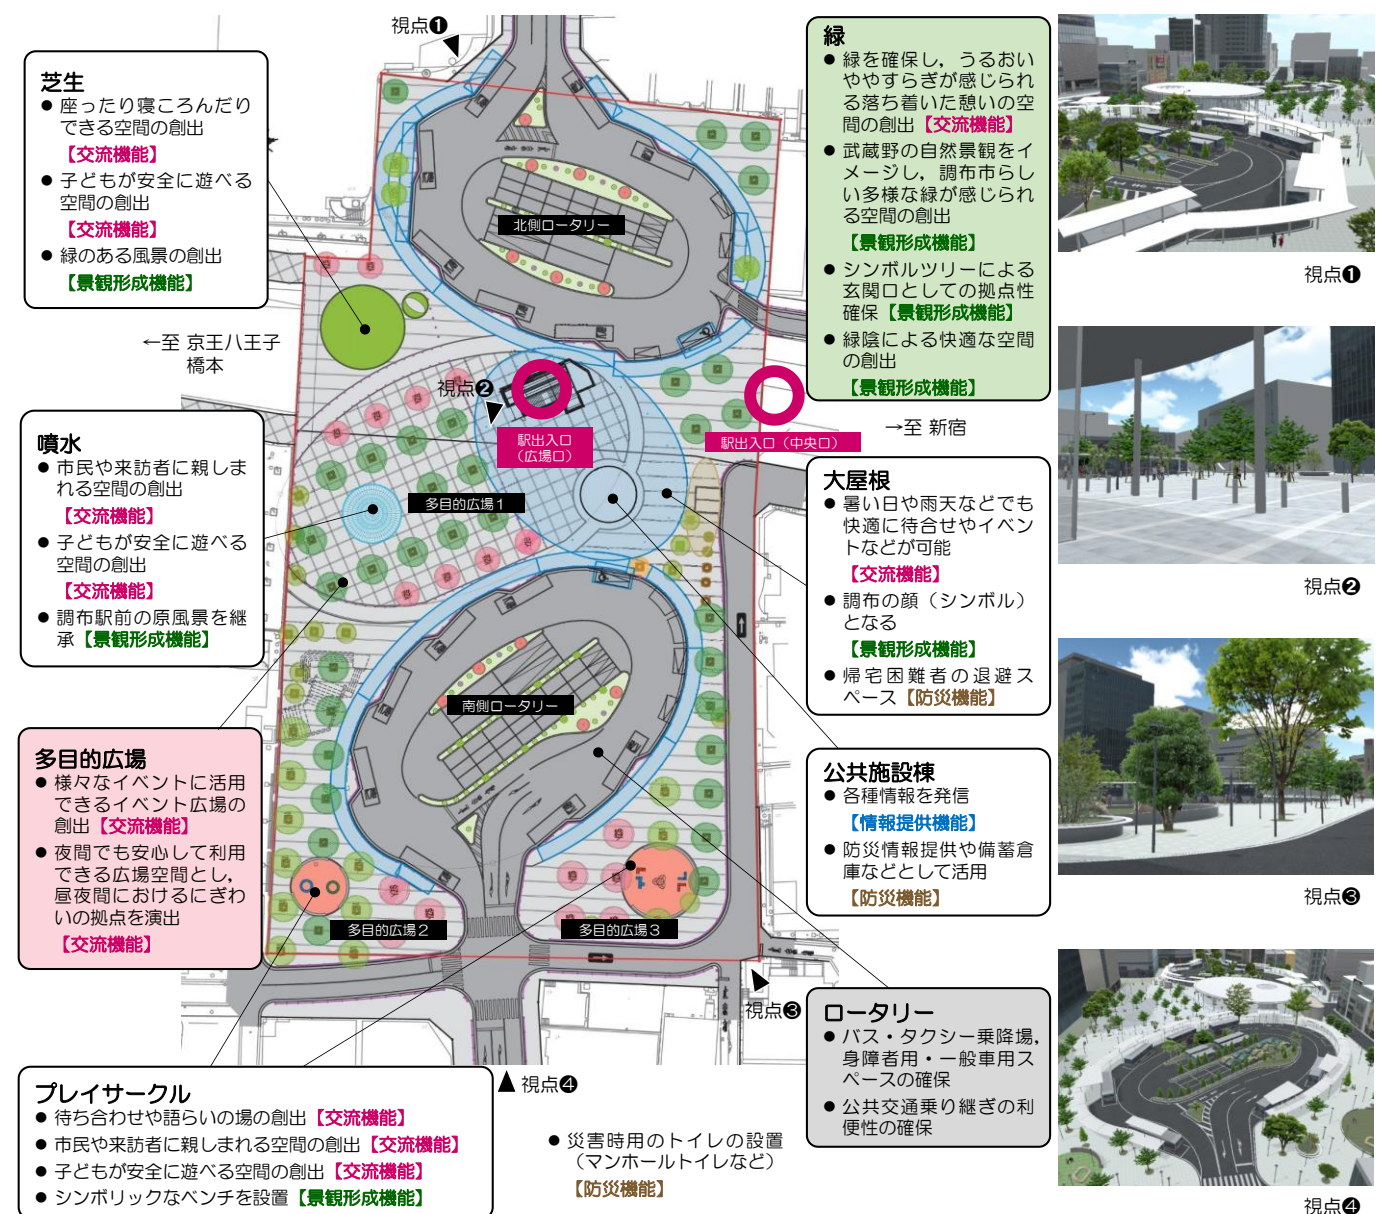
視点❶

芝生
● 座ったり寝ころんだりできる空間の創出
【交流機能】
● 子どもが安全に遊べる空間の創出
【交流機能】
● 緑のある風景の創出
【景観形成機能】

←至 京王八王子 橋本

噴水
● 市民や来訪者に親しまれる空間の創出
【交流機能】
● 子どもが安全に遊べる空間の創出
【交流機能】
● 調布駅前の原風景を継承【景観形成機能】

多目的広場
● 様々なイベントに活用できるイベント広場の創出【交流機能】
● 夜間でも安心して利用できる広場空間とし，昼夜間におけるにぎわいの拠点を演出
【交流機能】

プレイサークル
● 待ち合わせや語らいの場の創出【交流機能】
● 市民や来訪者に親しまれる空間の創出【交流機能】
● 子どもが安全に遊べる空間の創出【交流機能】
● シンボリックなベンチを設置【景観形成機能】

北側ロータリー
視点❷
駅出入口（広場口）
駅出入口（中央口）
多目的広場１
南側ロータリー
多目的広場２
多目的広場３
視点❸
視点❹

● 災害時用のトイレの設置（マンホールトイレなど）
【防災機能】

緑
● 緑を確保し，うるおいややすらぎが感じられる落ち着いた憩いの空間の創出【交流機能】
● 武蔵野の自然景観をイメージし，調布市らしい多様な緑が感じられる空間の創出
【景観形成機能】
● シンボルツリーによる玄関口としての拠点性確保【景観形成機能】
● 緑陰による快適な空間の創出
【景観形成機能】

→至 新宿

大屋根
● 暑い日や雨天などでも快適に待合せやイベントなどが可能
【交流機能】
● 調布の顔（シンボル）となる
【景観形成機能】
● 帰宅困難者の退避スペース【防災機能】

公共施設棟
● 各種情報を発信
【情報提供機能】
● 防災情報提供や備蓄倉庫などとして活用
【防災機能】

ロータリー
● バス・タクシー乗降場，身障者用・一般車用スペースの確保
● 公共交通乗り継ぎの利便性の確保

視点❶
視点❷
視点❸
視点❹